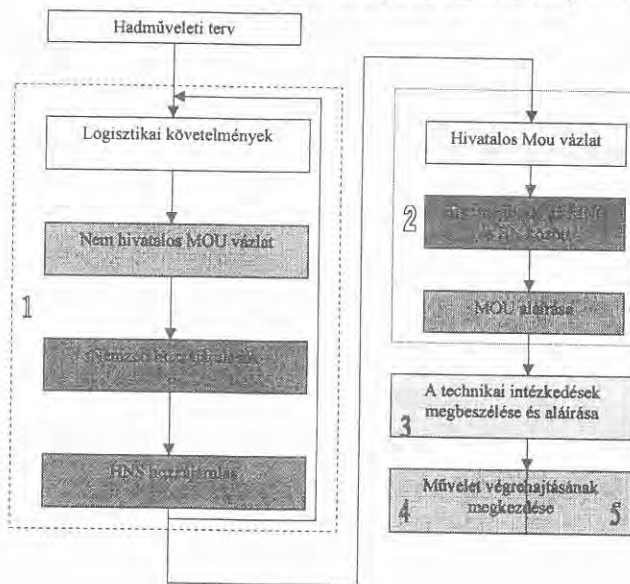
Hadműveleti terv

Logisztikai követelmények

Nem hivatalos MOU vázlat

1

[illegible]

HNS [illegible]

Hivatalos Mou vázlat

2

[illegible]

MOU aláírása

A technikai intézkedések megbeszélése és aláírása

3

Művelet végrehajtásának megkezdése

4

5